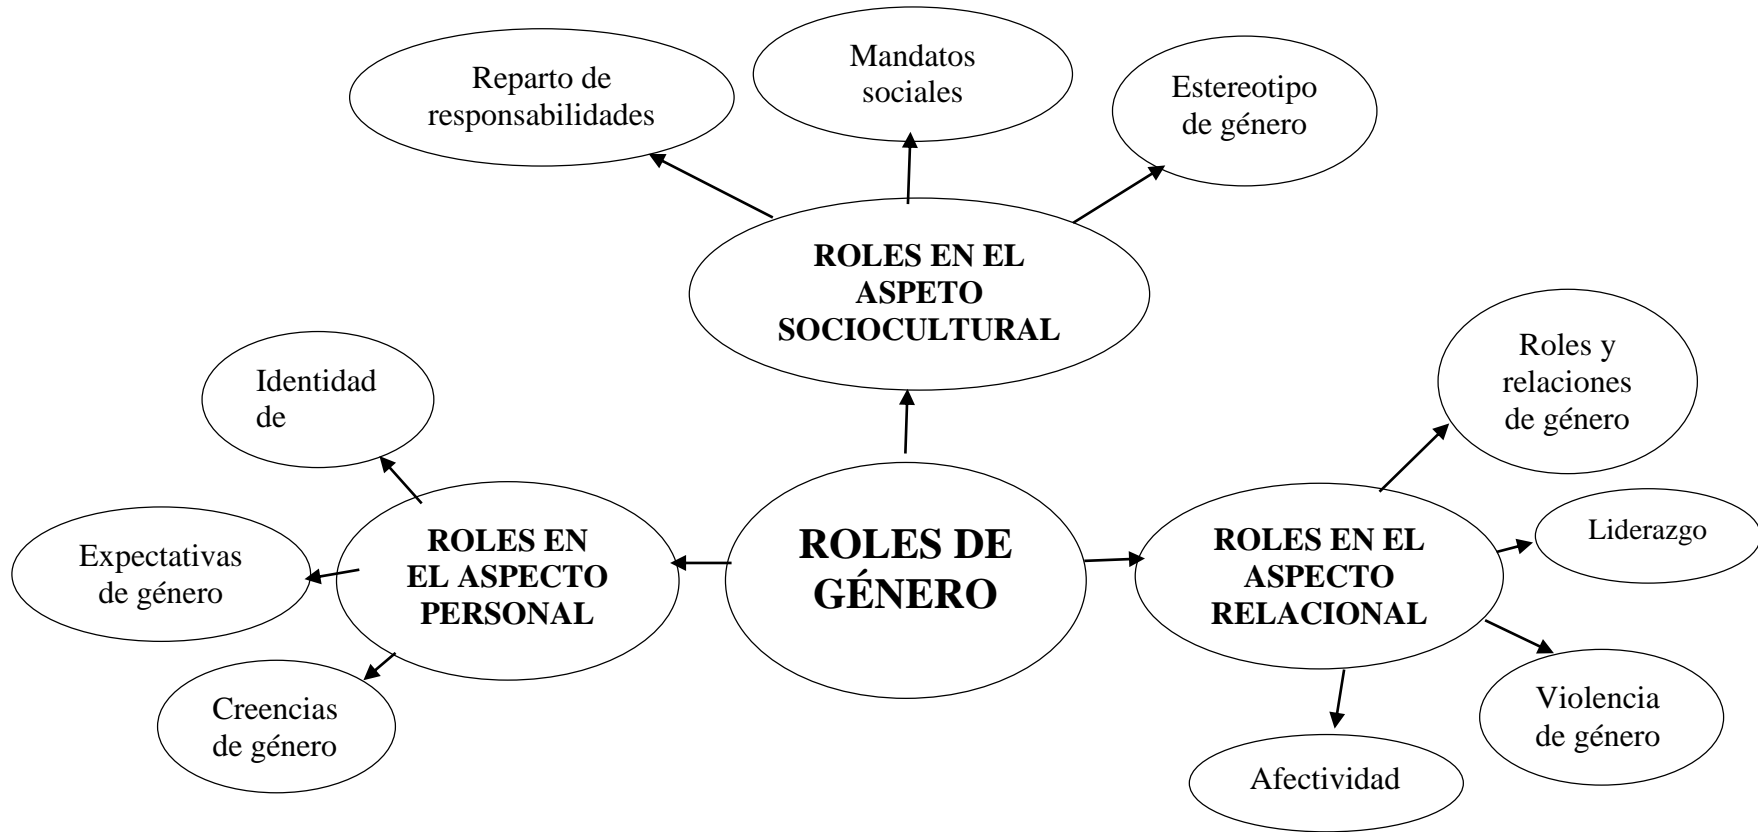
Reparto de responsabilidades

Mandatos sociales

Estereotipo de género

ROLES EN EL ASPECTO SOCIOCULTURAL

Identidad de

Roles y relaciones de género

Liderazgo

Expectativas de género

ROLES EN EL ASPECTO PERSONAL

ROLES DE GÉNERO

ROLES EN EL ASPECTO RELACIONAL

Creencias de género

Violencia de género

Afectividad